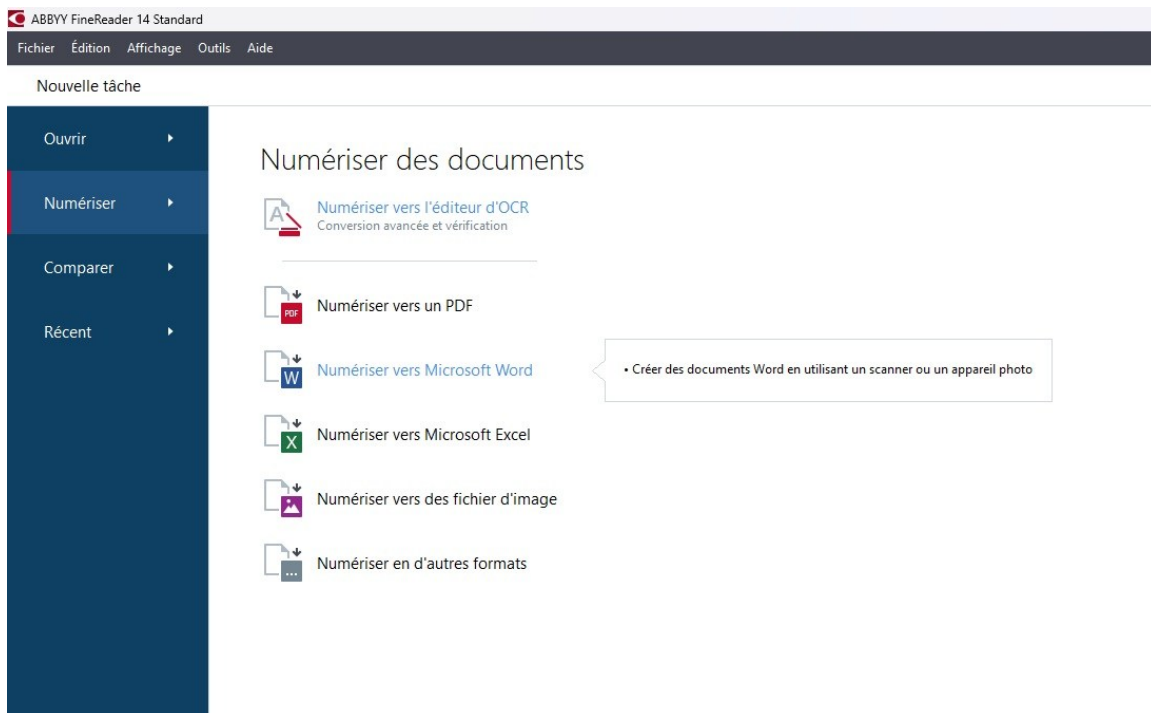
ABBYY FineReader 14 Standard

Fichier Édition Affichage Outils Aide

Nouvelle tâche

Ouvrir

Numériser

Comparer

Récent

Numériser des documents

Numériser vers l'éditeur d'OCR
Conversion avancée et vérification

Numériser vers un PDF

Numériser vers Microsoft Word

• Créer des documents Word en utilisant un scanner ou un appareil photo

Numériser vers Microsoft Excel

Numériser vers des fichier d'image

Numériser en d'autres formats